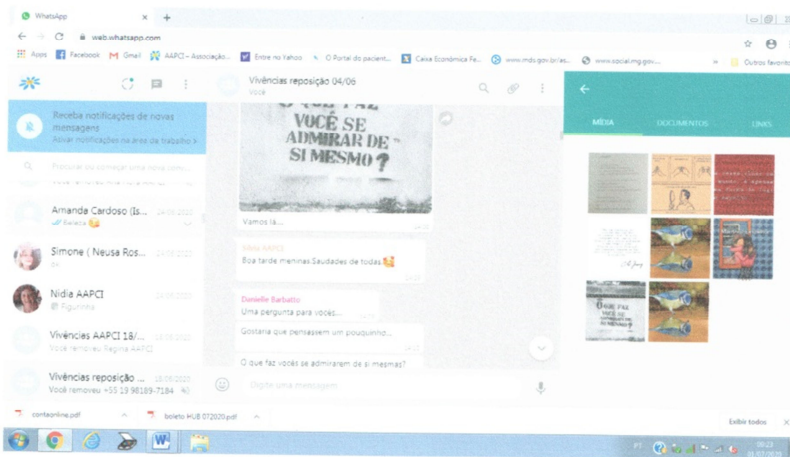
WhatsApp × +

web.whatsapp.com

Apps Facebook Gmail AAPCI – Associação... Entre no Yahoo O Portal do pacient... Caixa Econômica Fe... www.mds.gov.br/as... www.social.mg.gov... » Outros favoritos

Vivências reposição 04/06
Você

Receba notificações de novas mensagens
Ativar notificações na área de trabalho

Procurar ou começar uma nova conv...

Amanda Cardoso (Is... 24/06/2020
Beleza

Simone ( Neusa Ros... 24/06/2020

Nídia AAPCI 19/06/2020
Figurinha

Vivências AAPCI 18/... 18/06/2020
Você removeu Regina AAPCI

Vivências reposição ... 18/06/2020
Você removeu +55 19 98189-7184

O QUE FAZ VOCÊ SE ADMIRAR DE SI MESMO?

Vamos lá....

Vânia AAPCI
Boa tarde meninas Saudades de todas

Danielle Barbatto
Uma pergunta para vocês....

Gostaria que pensassem um pouquinho....

O que faz vocês se admirarem de si mesmas?

Digite uma mensagem

MÍDIA DOCUMENTOS LINKS

contaonline.pdf

boleto HUB 072020.pdf

Exibir todos

PT 09:23